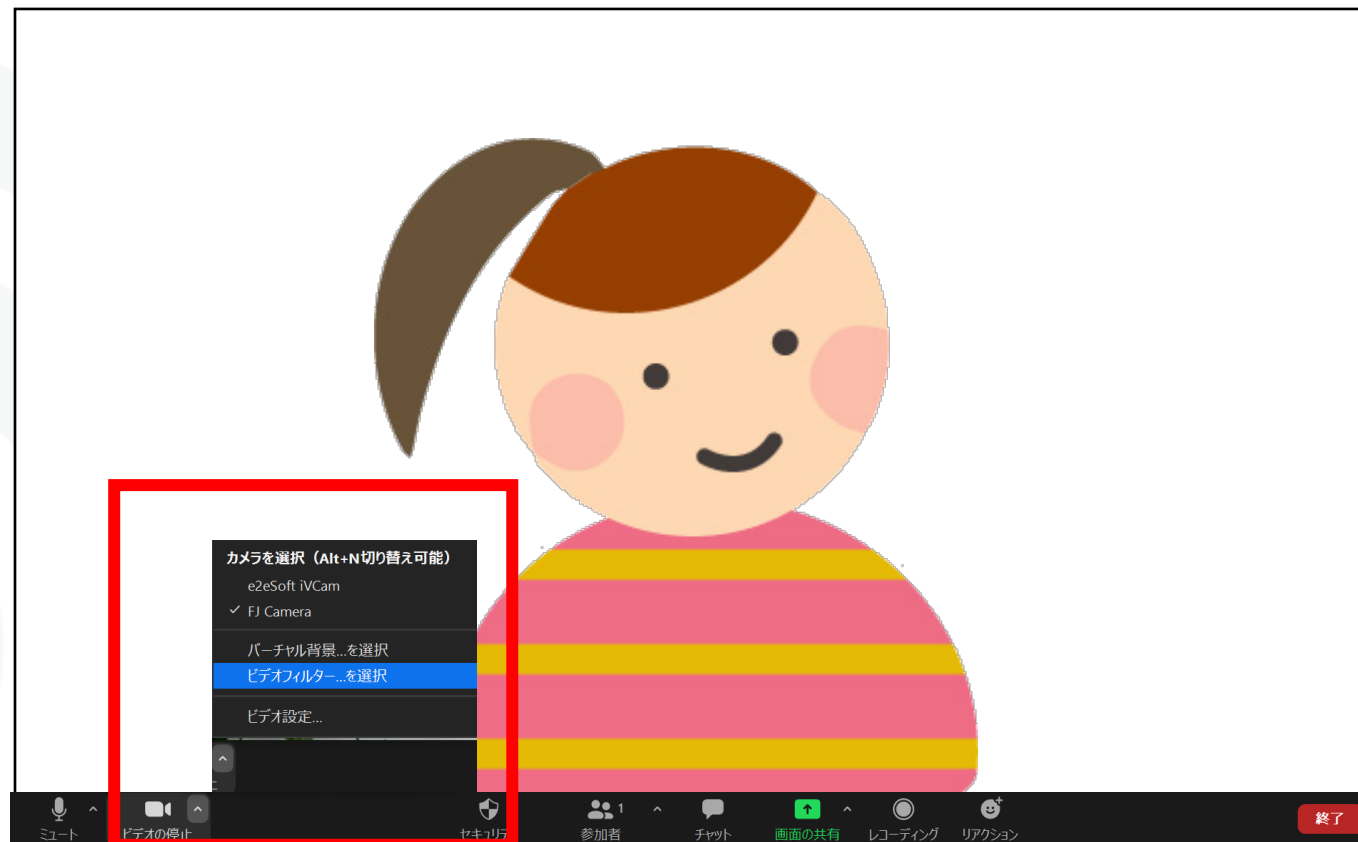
カメラを選択（Alt+N切り替え可能）
e2eSoft iVCam
✓ FJ Camera
バーチャル背景...を選択
ビデオフィルター...を選択
ビデオ設定...

ミュート
ビデオの停止
セキュリティ
1
参加者
チャット
画面の共有
レコーディング
リアクション
終了